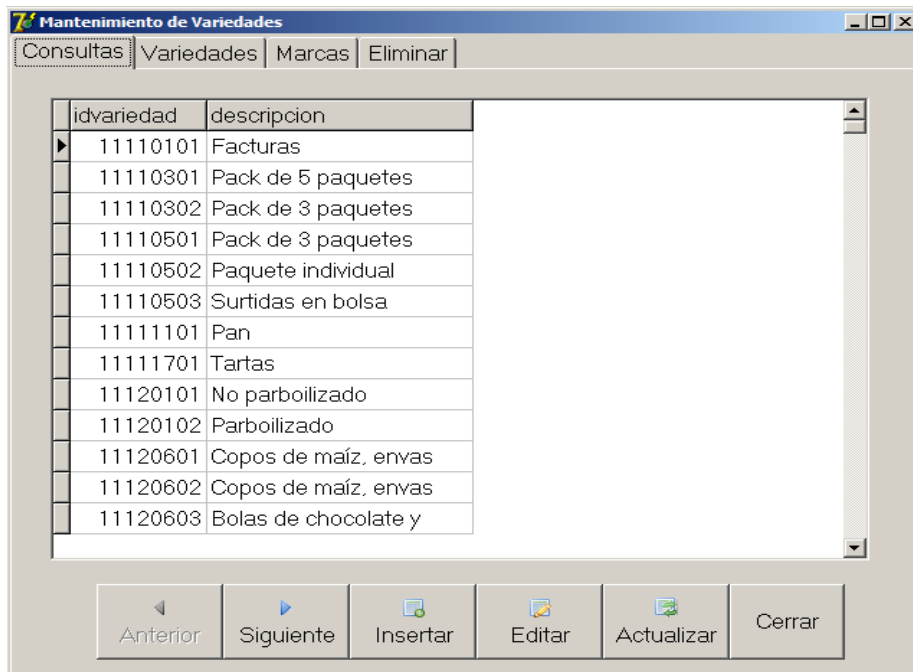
Mantenimiento de Variedades

Consultas | Variedades | Marcas | Eliminar

| idvariedad | descripcion |
|---|---|
| 11110101 | Facturas |
| 11110301 | Pack de 5 paquetes |
| 11110302 | Pack de 3 paquetes |
| 11110501 | Pack de 3 paquetes |
| 11110502 | Paquete individual |
| 11110503 | Surtidas en bolsa |
| 11111101 | Pan |
| 11111701 | Tartas |
| 11120101 | No parboilizado |
| 11120102 | Parboilizado |
| 11120601 | Copos de maíz, envas |
| 11120602 | Copos de maíz, envas |
| 11120603 | Bolas de chocolate y |

Anterior Siguiente Insertar Editar Actualizar Cerrar